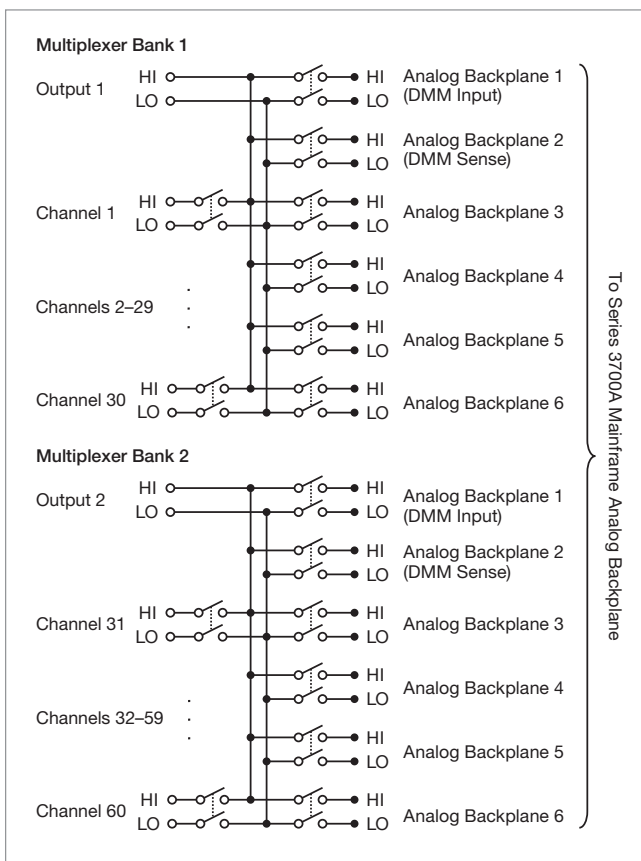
Multiplexer Bank 1

Output 1 HI LO

HI LO Analog Backplane 1 (DMM Input)

HI LO Analog Backplane 2 (DMM Sense)

Channel 1 HI LO

HI LO Analog Backplane 3

HI LO Analog Backplane 4

Channels 2–29

HI LO Analog Backplane 5

Channel 30 HI LO

HI LO Analog Backplane 6

Multiplexer Bank 2

Output 2 HI LO

HI LO Analog Backplane 1 (DMM Input)

HI LO Analog Backplane 2 (DMM Sense)

Channel 31 HI LO

HI LO Analog Backplane 3

HI LO Analog Backplane 4

Channels 32–59

HI LO Analog Backplane 5

Channel 60 HI LO

HI LO Analog Backplane 6

To Series 3700A Mainframe Analog Backplane